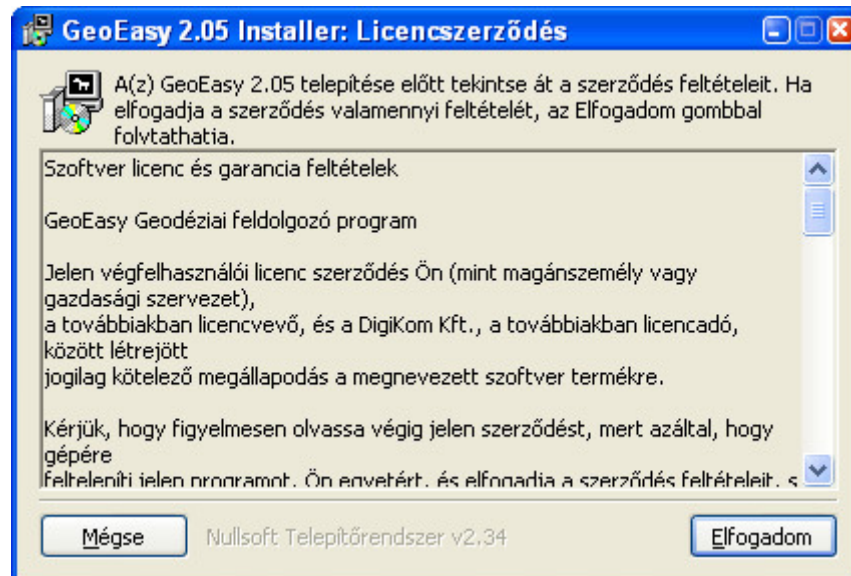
GeoEasy 2.05 Installer: Licencszerződés

A(z) GeoEasy 2.05 telepítése előtt tekintse át a szerződés feltételeit. Ha elfogadja a szerződés valamennyi feltételét, az Elfogadom gombbal folytathatja.

Szoftver licenc és garancia feltételek

GeoEasy Geodéziai feldolgozó program

Jelen végfelhasználói licenc szerződés Ön (mint magánszemély vagy gazdasági szervezet), a továbbiakban licencvevő, és a DigiKom Kft., a továbbiakban licencadó, között létrejött jogilag kötelező megállapodás a megnevezett szoftver termékre.

Kérjük, hogy figyelmesen olvassa végig jelen szerződést, mert azáltal, hogy gépére telepíti jelen programot, Ön egyetért, és elfogadja a szerződés feltételeit, s

Mégse
Nullsoft Telepítőrendszer v2.34
Elfogadom